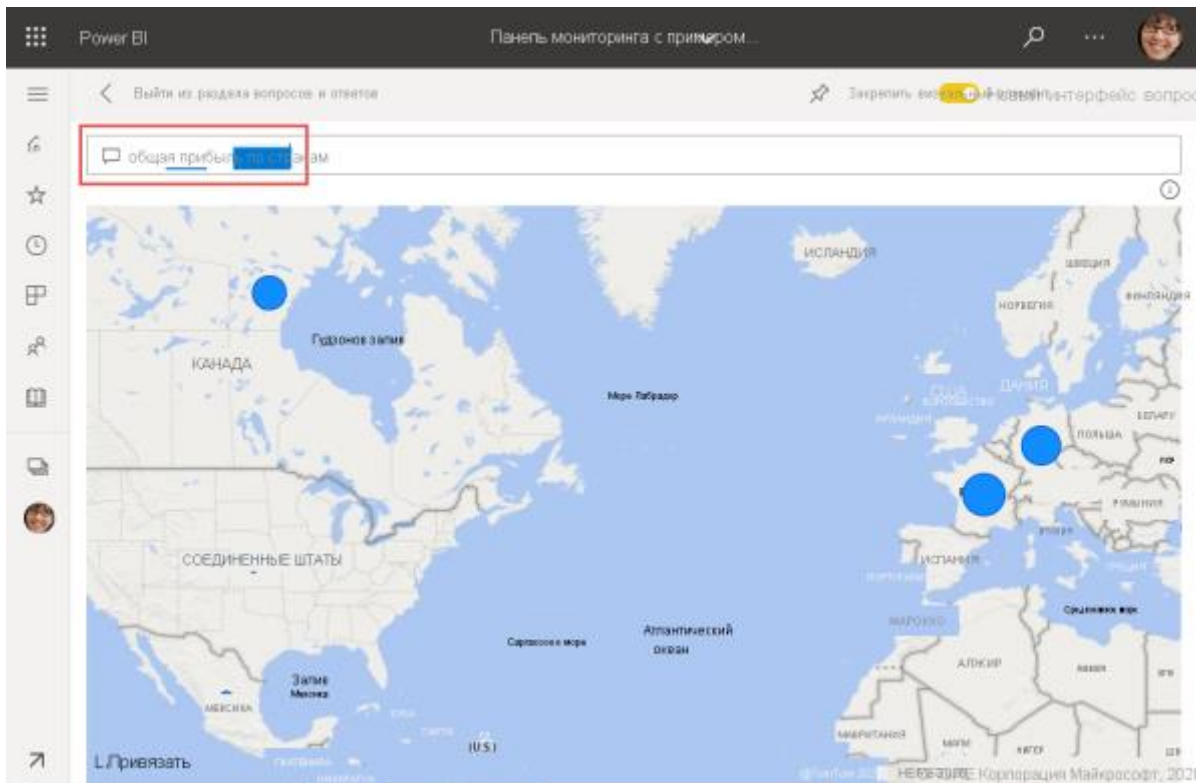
Power BI

Панель мониторинга с примером...

Выйти из раздела вопросов и ответов

Закрепить визуальный элемент

Новый интерфейс вопрос

общая прибыль по странам

ИСЛАНДИЯ

ШВЕЦИЯ

ФИНЛЯНДИЯ

НОРВЕГИЯ

КАНАДА

Гудзонов залив

Море Лабрадор

ДАНИЯ

ПОЛЬША

СОЕДИНЕННЫЕ ШТАТЫ

ИСПАНИЯ

Средиземное море

Саргассово море

Атлантический океан

МАРОККО

АЛЖИР

Залив Мексика

МЕКСИКА

(U.S.)

Привязать

HERE © 2020 Корпорация Майкрософт, 202